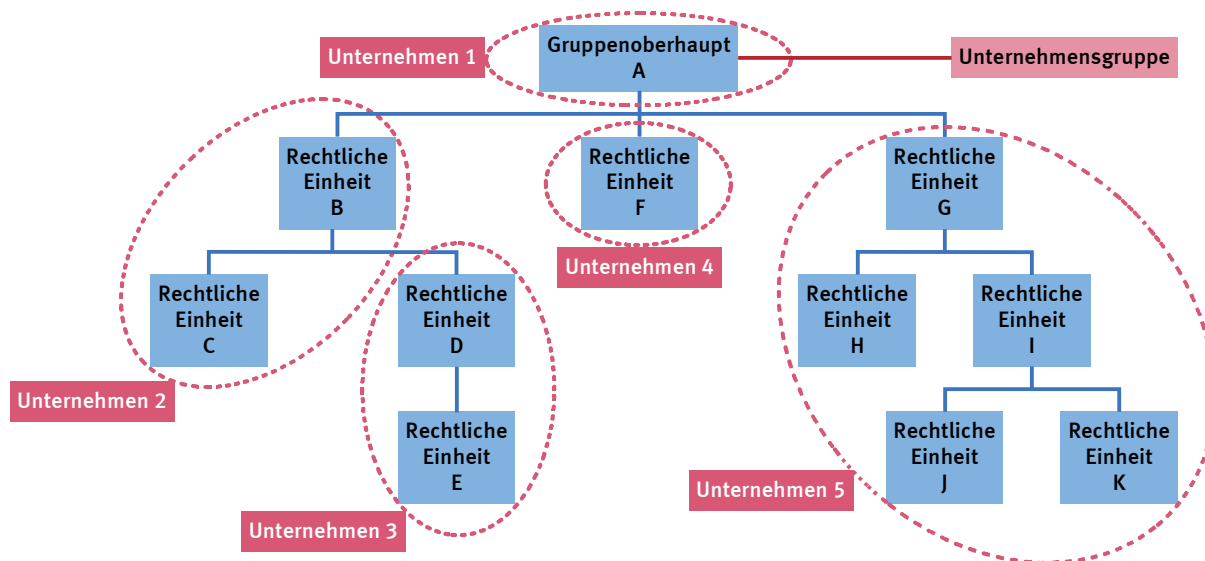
Unternehmen 1

Gruppenoberhaupt
A

Unternehmensgruppe

Rechtliche
Einheit
B

Rechtliche
Einheit
F

Rechtliche
Einheit
G

Unternehmen 4

Rechtliche
Einheit
C

Rechtliche
Einheit
D

Rechtliche
Einheit
H

Rechtliche
Einheit
I

Unternehmen 2

Rechtliche
Einheit
E

Rechtliche
Einheit
J

Rechtliche
Einheit
K

Unternehmen 5

Unternehmen 3